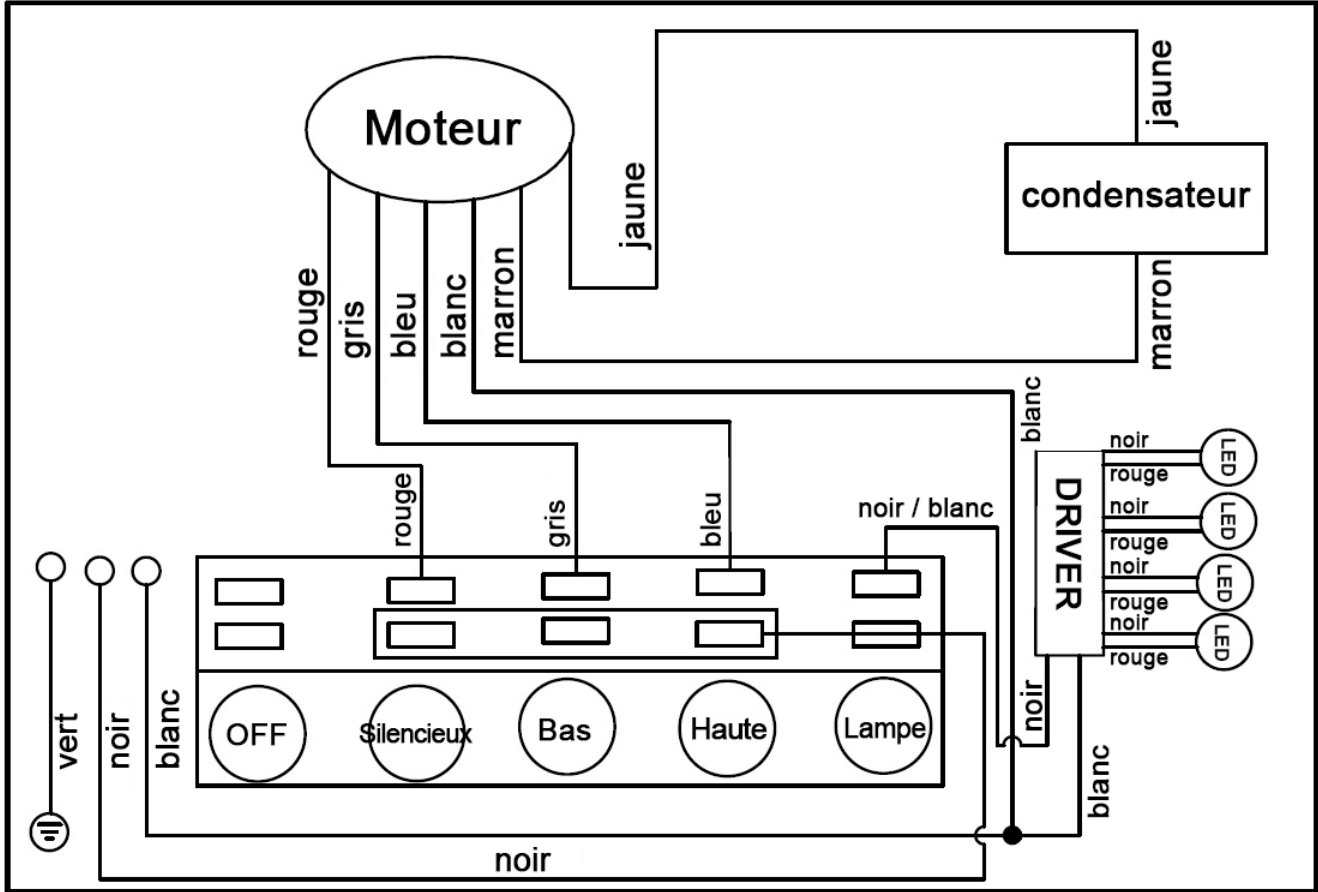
Moteur

jaune

condensateur

jaune

rouge

gris

bleu

blanc

marron

marron

blanc

noir
rouge
noir
rouge
noir
rouge
noir
rouge

LED
LED
LED
LED

DRIVER

rouge

gris

bleu

noir / blanc

vert

noir

blanc

OFF

Silencieux

Bas

Haute

Lampe

noir

blanc

noir